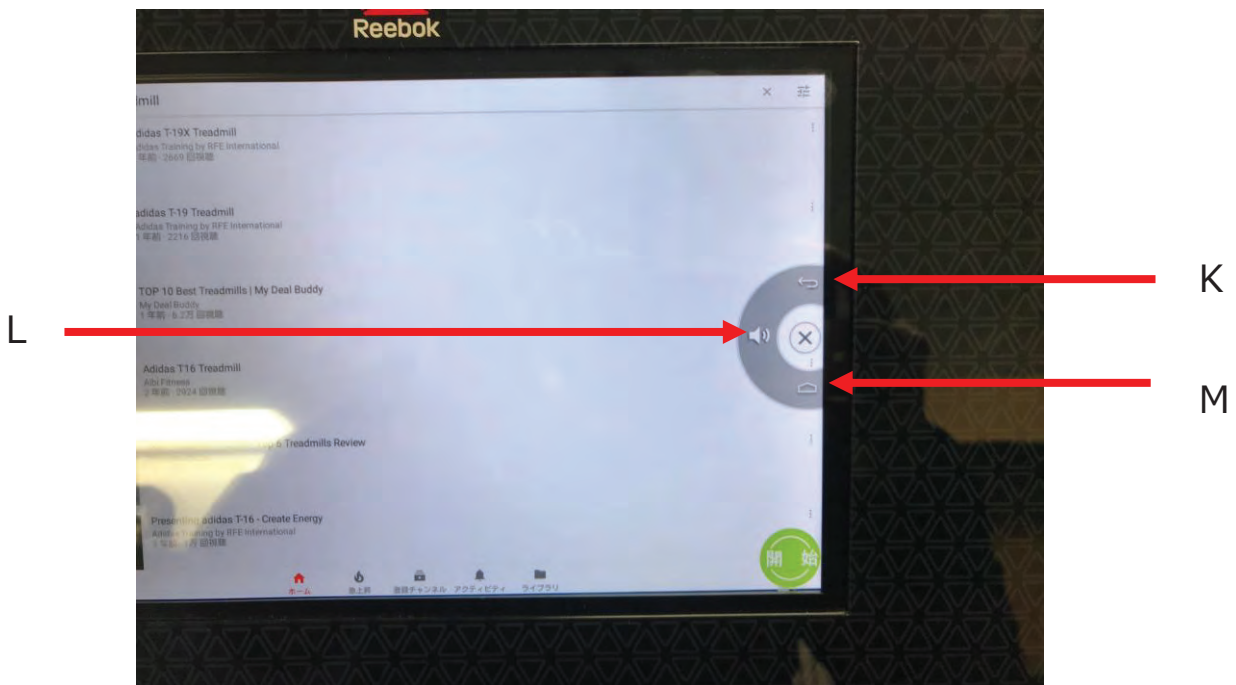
Reebok

lmill

adidas T-19X Treadmill
adidas Training by RFE International
1 年前 · 2669 回視聴

adidas T-19 Treadmill
adidas Training by RFE International
1 年前 · 2216 回視聴

TOP 10 Best Treadmills | My Deal Buddy
My Deal Buddy
1 年前 · 6.2万 回視聴

Adidas T16 Treadmill
Albi Fitness
3 年前 · 2924 回視聴

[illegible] 5 Treadmills Review

Presenting adidas T-16 - Create Energy
adidas Training by RFE International
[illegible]

ホーム
急上昇
登録チャンネル
アクティビティ
ライブラリ

開始

K
L
M